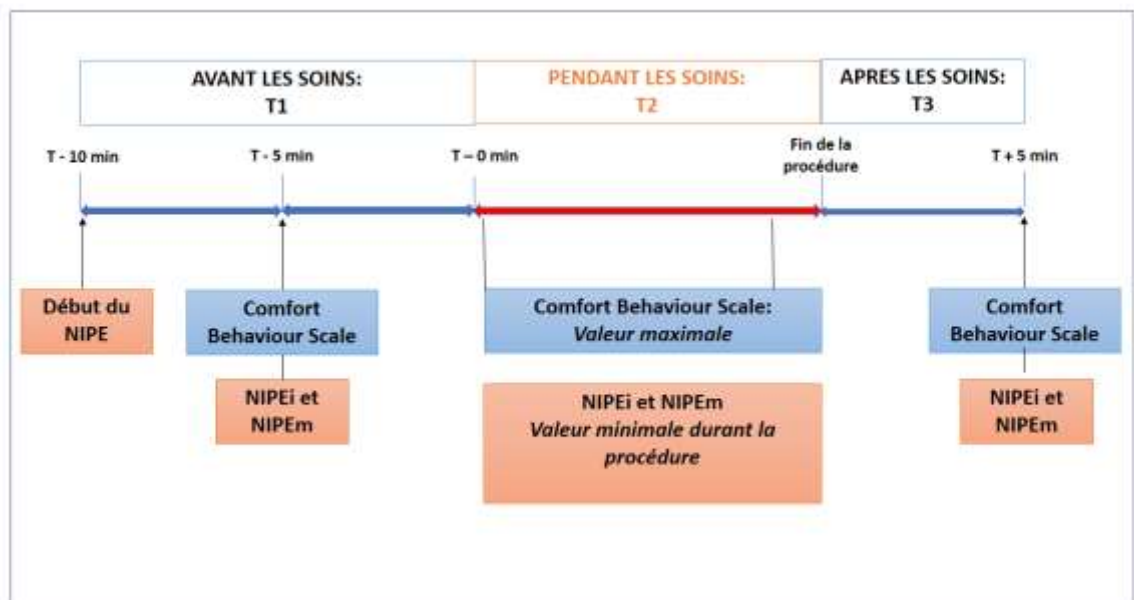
AVANT LES SOINS:
T1

PENDANT LES SOINS:
T2

APRES LES SOINS:
T3

T - 10 min

T - 5 min

T – 0 min

Fin de la procédure

T + 5 min

Début du NIPE

Comfort Behaviour Scale

NIPEi et NIPEm

Comfort Behaviour Scale:
*Valeur maximale*

NIPEi et NIPEm
*Valeur minimale durant la procédure*

Comfort Behaviour Scale

NIPEi et NIPEm